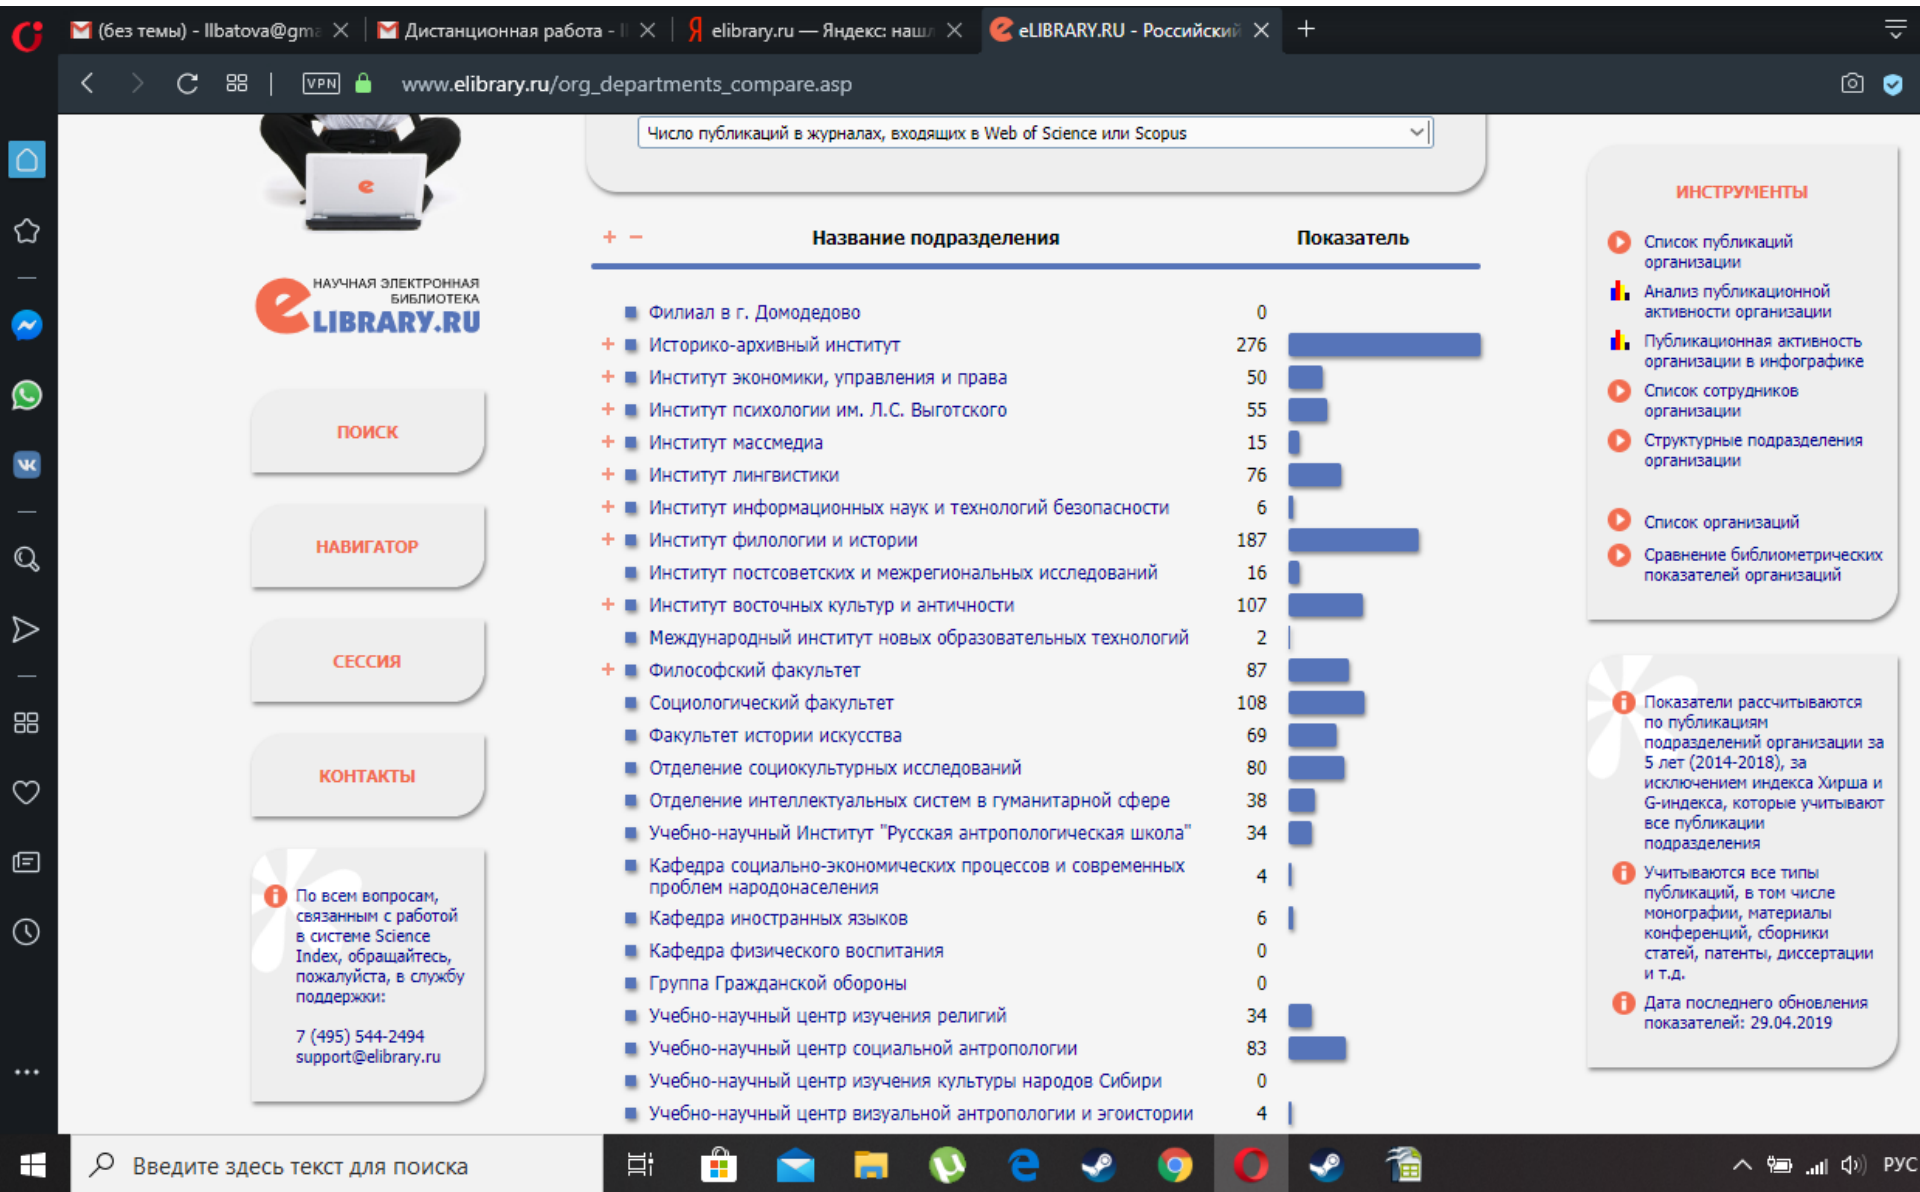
(без темы) - llbatova@gm ✕ Дистанционная работа - ✕ elibrary.ru — Яндекс: наш ✕ eLIBRARY.RU - Российский ✕ +

VPN www.elibrary.ru/org_departments_compare.asp

Число публикаций в журналах, входящих в Web of Science или Scopus

НАУЧНАЯ ЭЛЕКТРОННАЯ БИБЛИОТЕКА
eLIBRARY.RU

ПОИСК

НАВИГАТОР

СЕССИЯ

КОНТАКТЫ

По всем вопросам, связанным с работой в системе Science Index, обращайтесь, пожалуйста, в службу поддержки:

7 (495) 544-2494
support@elibrary.ru

+ −

| Название подразделения | Показатель |
|---|---|
| Филиал в г. Домодедово | 0 |
| Историко-архивный институт | 276 |
| Институт экономики, управления и права | 50 |
| Институт психологии им. Л.С. Выготского | 55 |
| Институт массмедиа | 15 |
| Институт лингвистики | 76 |
| Институт информационных наук и технологий безопасности | 6 |
| Институт филологии и истории | 187 |
| Институт постсоветских и межрегиональных исследований | 16 |
| Институт восточных культур и античности | 107 |
| Международный институт новых образовательных технологий | 2 |
| Философский факультет | 87 |
| Социологический факультет | 108 |
| Факультет истории искусства | 69 |
| Отделение социокультурных исследований | 80 |
| Отделение интеллектуальных систем в гуманитарной сфере | 38 |
| Учебно-научный Институт "Русская антропологическая школа" | 34 |
| Кафедра социально-экономических процессов и современных проблем народонаселения | 4 |
| Кафедра иностранных языков | 6 |
| Кафедра физического воспитания | 0 |
| Группа Гражданской обороны | 0 |
| Учебно-научный центр изучения религий | 34 |
| Учебно-научный центр социальной антропологии | 83 |
| Учебно-научный центр изучения культуры народов Сибири | 0 |
| Учебно-научный центр визуальной антропологии и эгоистории | 4 |

ИНСТРУМЕНТЫ

Список публикаций организации
Анализ публикационной активности организации
Публикационная активность организации в инфографике
Список сотрудников организации
Структурные подразделения организации
Список организаций
Сравнение библиометрических показателей организаций

Показатели рассчитываются по публикациям подразделений организации за 5 лет (2014-2018), за исключением индекса Хирша и G-индекса, которые учитывают все публикации подразделения

Учитываются все типы публикаций, в том числе монографии, материалы конференций, сборники статей, патенты, диссертации и т.д.

Дата последнего обновления показателей: 29.04.2019

Введите здесь текст для поиска

РУС